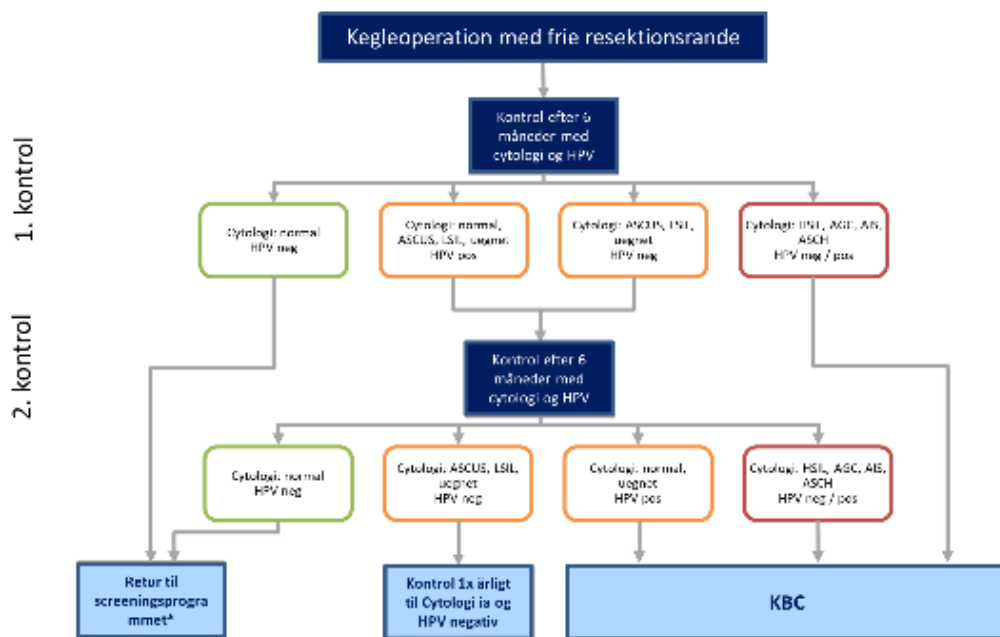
Kegleoperation med frie resektionsrande

1. kontrol

Kontrol efter 6 måneder med cytologi og HPV

Cytologi: normal HPV neg

Cytologi: normal, ASCUS, LSIL, uegnet HPV pos

Cytologi: ASCUS, LSIL, uegnet HPV neg

Cytologi: HSIL, AGC, AIS, ASCH HPV neg / pos

2. kontrol

Kontrol efter 6 måneder med cytologi og HPV

Cytologi: normal HPV neg

Cytologi: ASCUS, LSIL, uegnet HPV neg

Cytologi: normal, uegnet HPV pos

Cytologi: HSIL, AGC, AIS, ASCH HPV neg / pos

Retur til screeningsprogrammet*

Kontrol 1x årligt til Cytologi ia og HPV negativ

KBC